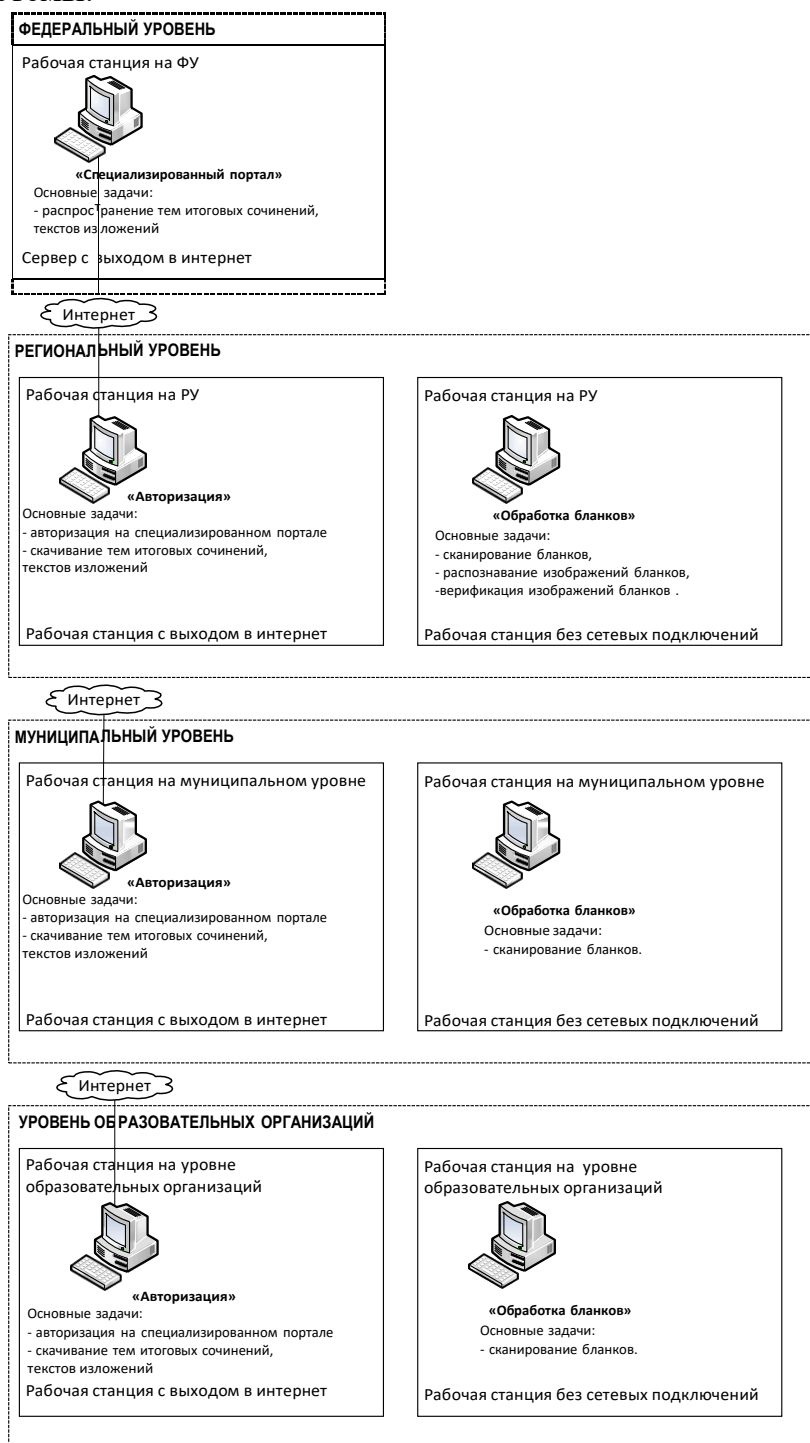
ФЕДЕРАЛЬНЫЙ УРОВЕНЬ

Рабочая станция на ФУ

«Специализированный портал»
Основные задачи:
- распространение тем итоговых сочинений, текстов изложений

Сервер с выходом в интернет

Интернет

РЕГИОНАЛЬНЫЙ УРОВЕНЬ

Рабочая станция на РУ

«Авторизация»
Основные задачи:
- авторизация на специализированном портале
- скачивание тем итоговых сочинений, текстов изложений

Рабочая станция с выходом в интернет

Рабочая станция на РУ

«Обработка бланков»
Основные задачи:
- сканирование бланков,
- распознавание изображений бланков,
-верификация изображений бланков .

Рабочая станция без сетевых подключений

Интернет

МУНИЦИПАЛЬНЫЙ УРОВЕНЬ

Рабочая станция на муниципальном уровне

«Авторизация»
Основные задачи:
- авторизация на специализированном портале
- скачивание тем итоговых сочинений, текстов изложений

Рабочая станция с выходом в интернет

Рабочая станция на муниципальном уровне

«Обработка бланков»
Основные задачи:
- сканирование бланков.

Рабочая станция без сетевых подключений

Интернет

УРОВЕНЬ ОБРАЗОВАТЕЛЬНЫХ ОРГАНИЗАЦИЙ

Рабочая станция на уровне образовательных организаций

«Авторизация»
Основные задачи:
- авторизация на специализированном портале
- скачивание тем итоговых сочинений, текстов изложений

Рабочая станция с выходом в интернет

Рабочая станция на уровне образовательных организаций

«Обработка бланков»
Основные задачи:
- сканирование бланков.

Рабочая станция без сетевых подключений